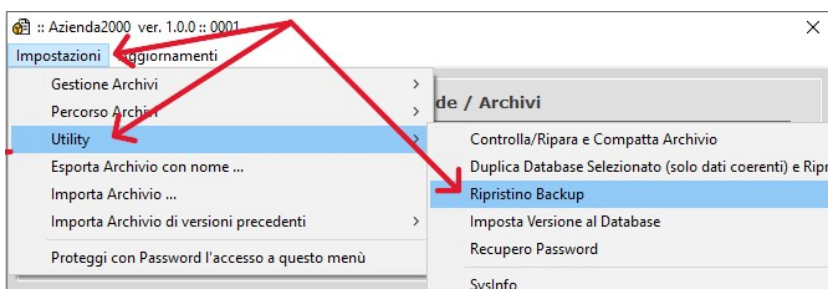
:: Azienda2000 ver. 1.0.0 :: 0001
×
Impostazioni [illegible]ggiornamenti
Gestione Archivi
Percorso Archi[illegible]
Utility
Esporta Archivio con nome ...
Importa Archivio ...
Importa Archivio di versioni precedenti
Proteggi con Password l'accesso a questo menù
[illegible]de / Archivi
Controlla/Ripara e Compatta Archivio
Duplica Database Selezionato (solo dati coerenti) e Ripr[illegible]
Ripristino Backup
Imposta Versione al Database
Recupero Password
SysInfo